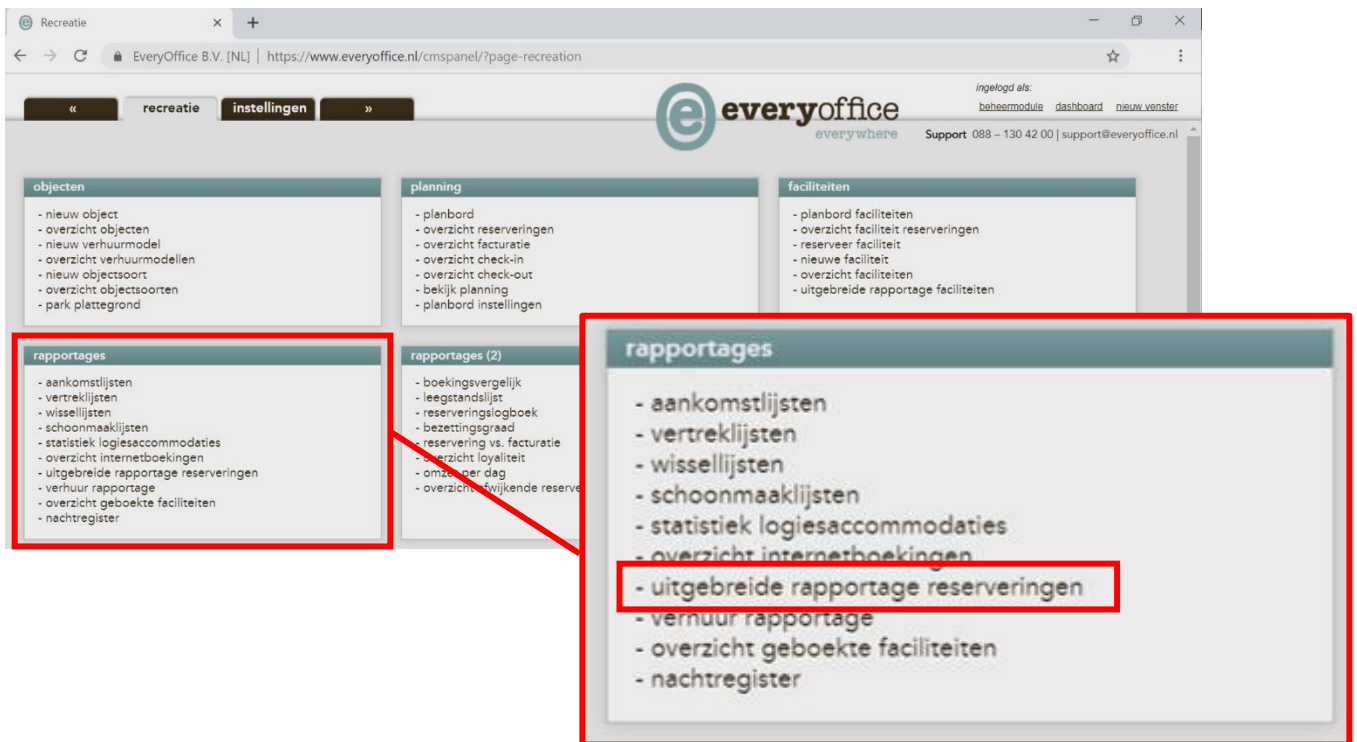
Recreatie ×
+

EveryOffice B.V. [NL] | https://www.everyoffice.nl/cmspanel/?page-recreation

« recreatie instellingen »

everyoffice
everywhere

ingelogd als:
beheermodule dashboard nieuw venster

Support 088 – 130 42 00 | support@everyoffice.nl

objecten
- nieuw object
- overzicht objecten
- nieuw verhuurmodel
- overzicht verhuurmodellen
- nieuw objectsoort
- overzicht objectsoorten
- park plattegrond

planning
- planbord
- overzicht reserveringen
- overzicht facturatie
- overzicht check-in
- overzicht check-out
- bekijk planning
- planbord instellingen

faciliteiten
- planbord faciliteiten
- overzicht faciliteit reserveringen
- reserveer faciliteit
- nieuwe faciliteit
- overzicht faciliteiten
- uitgebreide rapportage faciliteiten

rapportages
- aankomstlijsten
- vertreklijsten
- wissellijsten
- schoonmaaklijsten
- statistiek logiesaccommodaties
- overzicht internetboekingen
- uitgebreide rapportage reserveringen
- verhuur rapportage
- overzicht geboekte faciliteiten
- nachtregister

rapportages (2)
- boekingsvergelijk
- leegstandslijst
- reserveringslogboek
- bezettingsgraad
- reservering vs. facturatie
- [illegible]verzicht loyaliteit
- omz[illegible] per dag
- overzicht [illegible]fwijkende reserve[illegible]

rapportages
- aankomstlijsten
- vertreklijsten
- wissellijsten
- schoonmaaklijsten
- statistiek logiesaccommodaties
- overzicht internetboekingen
- uitgebreide rapportage reserveringen
- verhuur rapportage
- overzicht geboekte faciliteiten
- nachtregister